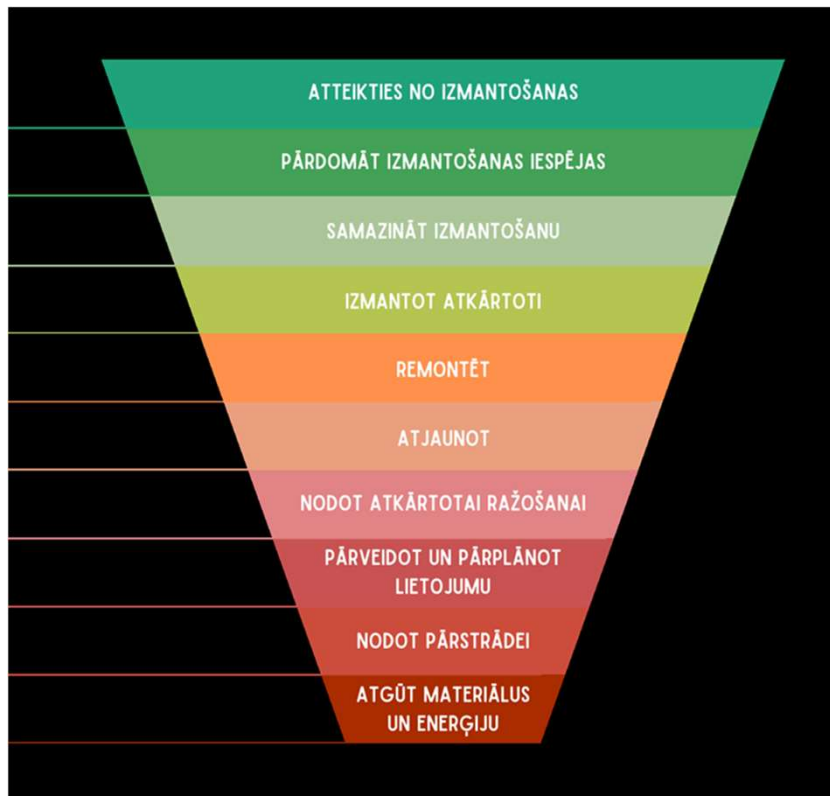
ATTEIKTIES NO IZMANTOŠANAS

PĀRDOMĀT IZMANTOŠANAS IESPĒJAS

SAMAZINĀT IZMANTOŠANU

IZMANTOT ATKĀRTOTI

REMONTĒT

ATJAUNOT

NODOT ATKĀRTOTAI RAŽOŠANAI

PĀRVEIDOT UN PĀRPLĀNOT LIETOJUMU

NODOT PĀRSTRĀDEI

ATGŪT MATERIĀLUS UN ENERĢIJU